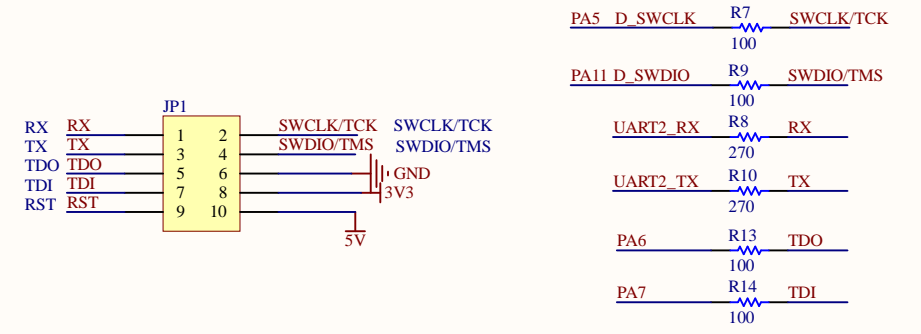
JP1

RX RX 1 2 SWCLK/TCK SWCLK/TCK
TX TX 3 4 SWDIO/TMS SWDIO/TMS
TDO TDO 5 6 GND
TDI TDI 7 8 3V3
RST RST 9 10
5V

PA5 D_SWCLK R7 100 SWCLK/TCK
PA11 D_SWDIO R9 100 SWDIO/TMS
UART2_RX R8 270 RX
UART2_TX R10 270 TX
PA6 R13 100 TDO
PA7 R14 100 TDI